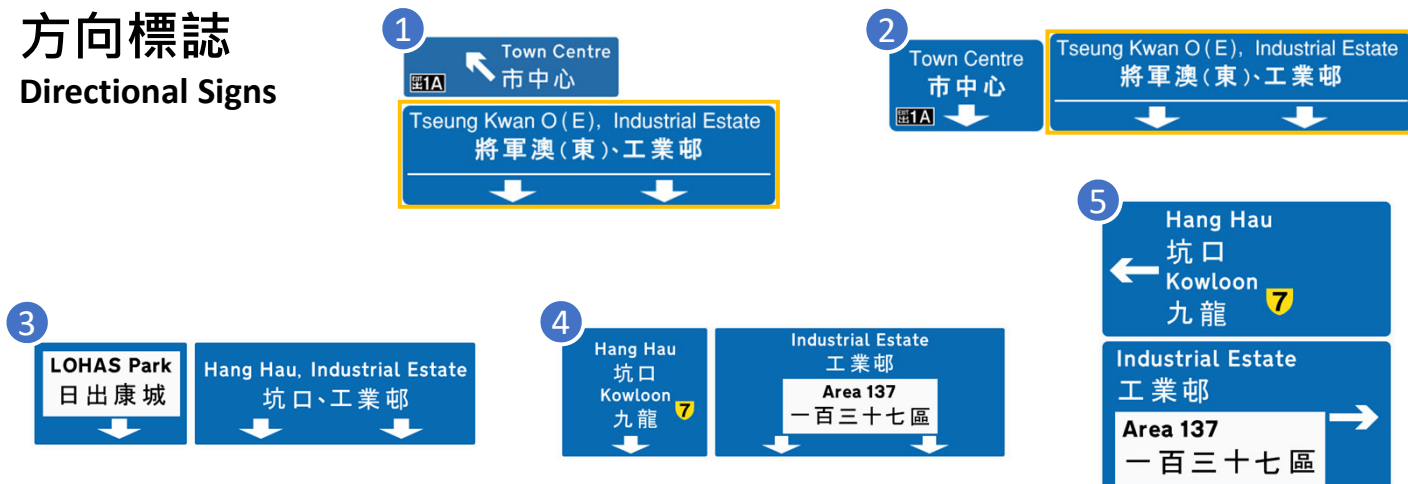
方向標誌
Directional Signs

1
EXIT 出口 1A
Town Centre
市中心

Tseung Kwan O (E), Industrial Estate
將軍澳(東)、工業邨

2
Town Centre
市中心
EXIT 出口 1A

Tseung Kwan O (E), Industrial Estate
將軍澳(東)、工業邨

5
Hang Hau
坑口
Kowloon
九龍
7

Industrial Estate
工業邨
Area 137
一百三十七區

3
LOHAS Park
日出康城

Hang Hau, Industrial Estate
坑口、工業邨

4
Hang Hau
坑口
Kowloon
九龍
7

Industrial Estate
工業邨
Area 137
一百三十七區